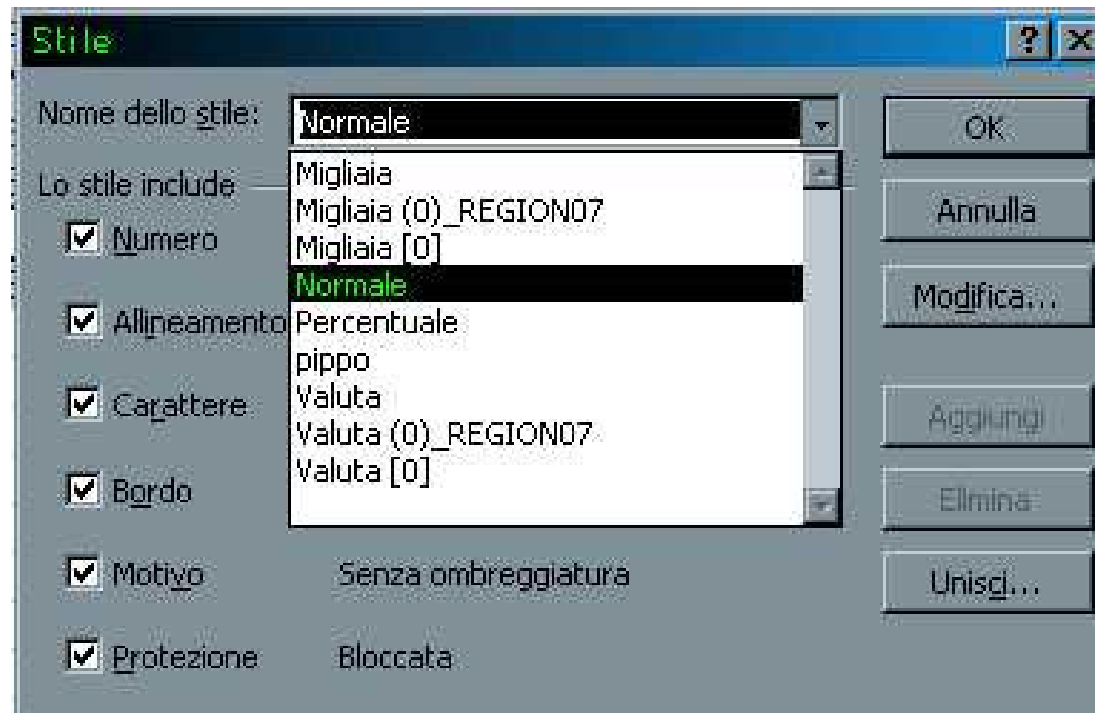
Stile

?

Nome dello stile: Normale

Migliaia
Migliaia (0)_REGION07
Migliaia [0]
Normale
Percentuale
pippo
Valuta
Valuta (0)_REGION07
Valuta [0]

Lo stile include

Numero

Allineamento

Carattere

Bordo

Motivo Senza ombreggiatura

Protezione Bloccata

OK

Annulla

Modifica...

Aggiungi

Elimina

Unisci...